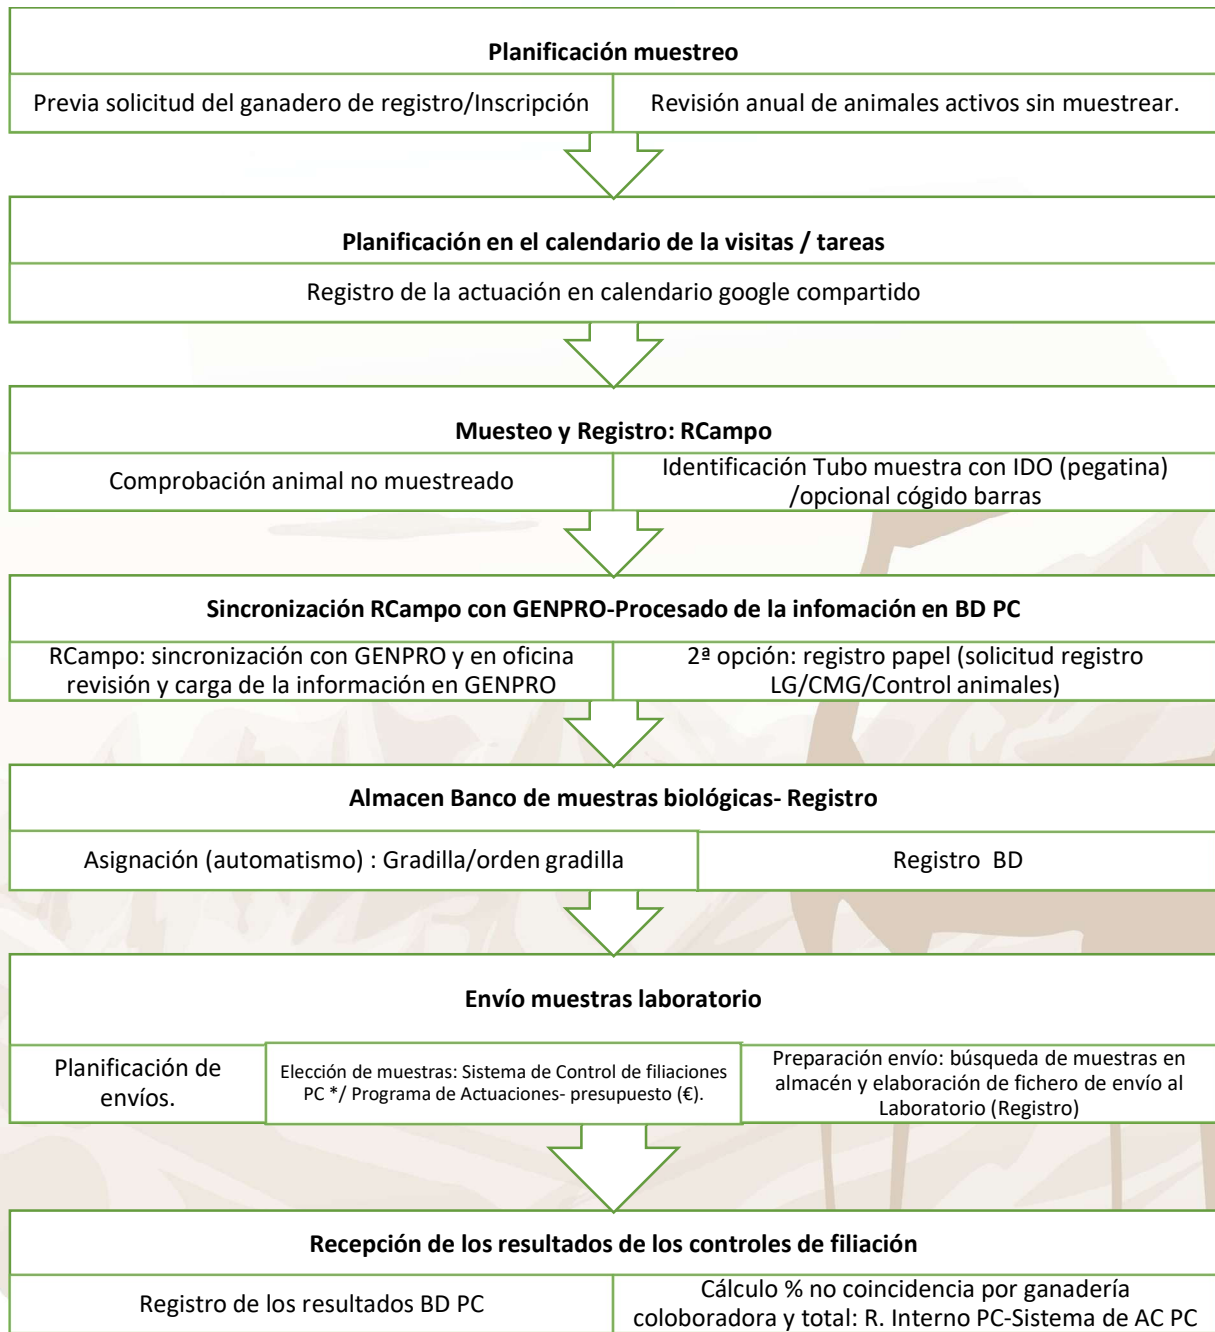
Planificación muestreo

Previa solicitud del ganadero de registro/Inscripción

Revisión anual de animales activos sin muestrear.

Planificación en el calendario de la visitas / tareas

Registro de la actuación en calendario google compartido

Muesteo y Registro: RCampo

Comprobación animal no muestreado

Identificación Tubo muestra con IDO (pegatina) /opcional cógido barras

Sincronización RCampo con GENPRO-Procesado de la infomación en BD PC

RCampo: sincronización con GENPRO y en oficina revisión y carga de la información en GENPRO

2ª opción: registro papel (solicitud registro LG/CMG/Control animales)

Almacen Banco de muestras biológicas- Registro

Asignación (automatismo) : Gradilla/orden gradilla

Registro BD

Envío muestras laboratorio

Planificación de envíos.

Elección de muestras: Sistema de Control de filiaciones PC */ Programa de Actuaciones- presupuesto (€).

Preparación envío: búsqueda de muestras en almacén y elaboración de fichero de envío al Laboratorio (Registro)

Recepción de los resultados de los controles de filiación

Registro de los resultados BD PC

Cálculo % no coincidencia por ganadería coloboradora y total: R. Interno PC-Sistema de AC PC